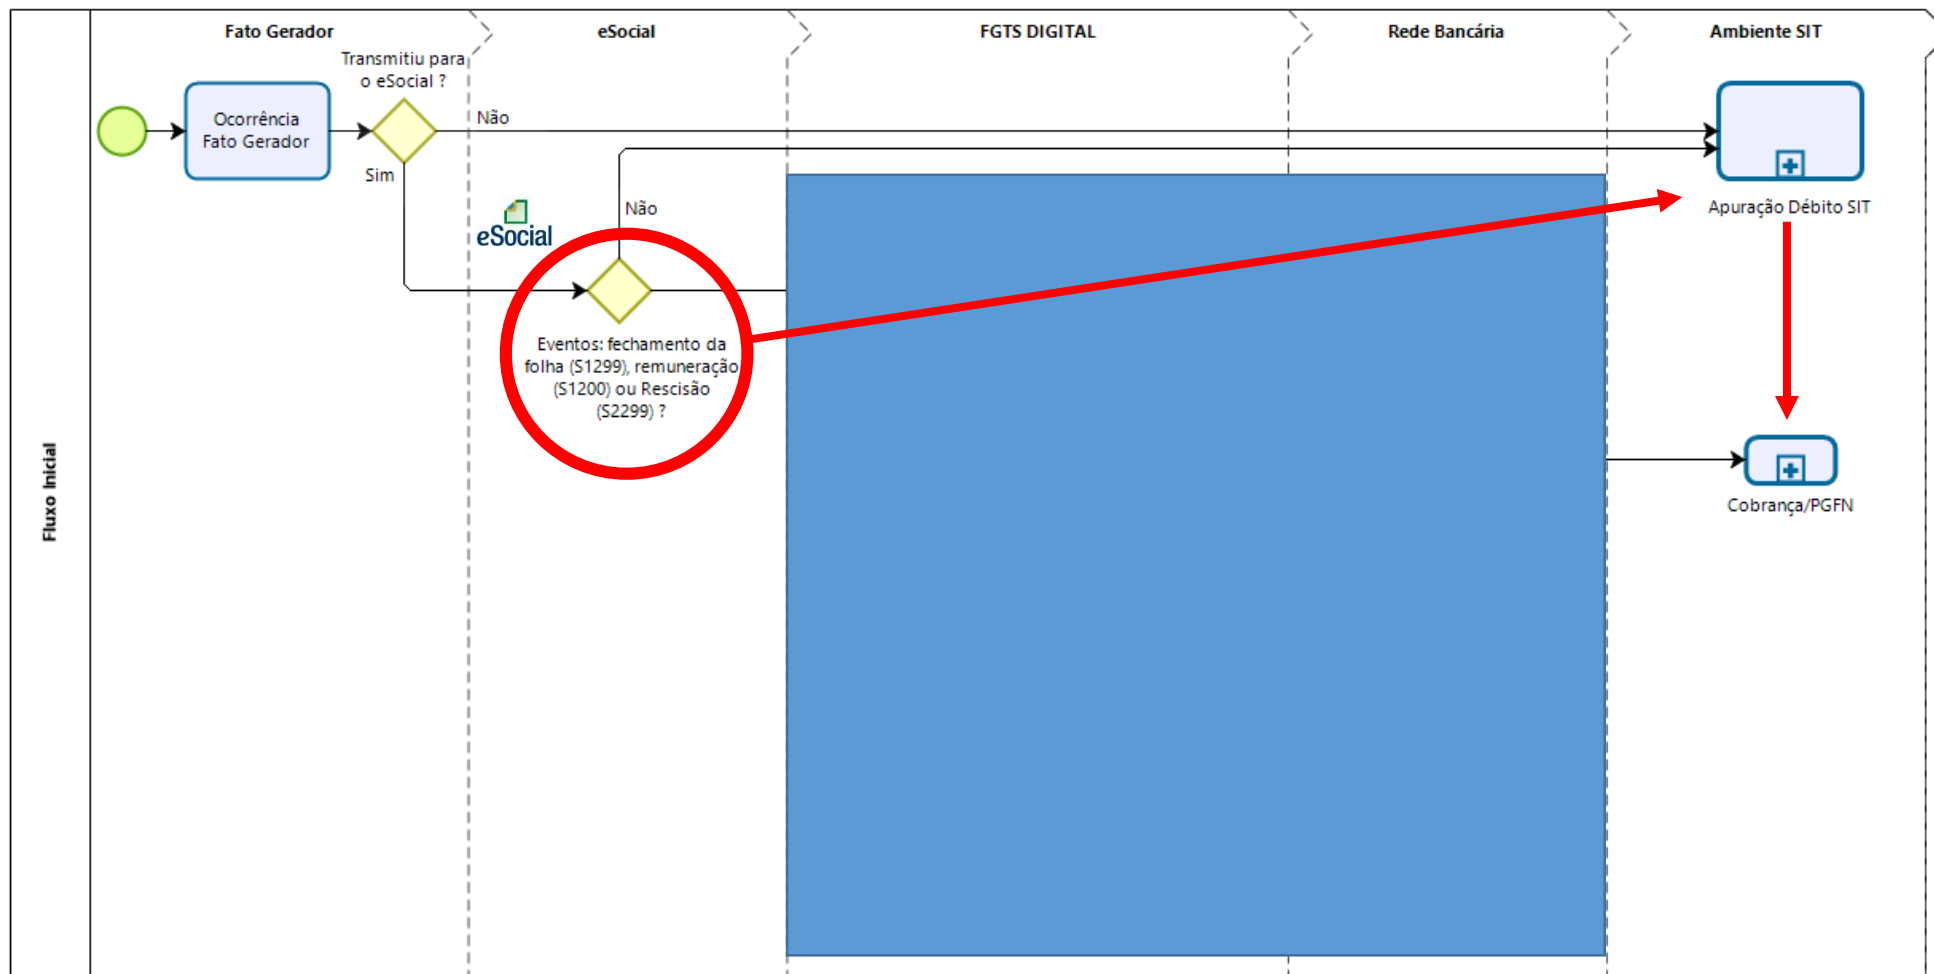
Fluxo Inicial

Fato Gerador

eSocial

FGTS DIGITAL

Rede Bancária

Ambiente SIT

Ocorrência Fato Gerador

Transmitiu para o eSocial ?

Não

Sim

eSocial

Não

Eventos: fechamento da folha (S1299), remuneração (S1200) ou Rescisão (S2299) ?

Apuração Débito SIT

Cobrança/PGFN